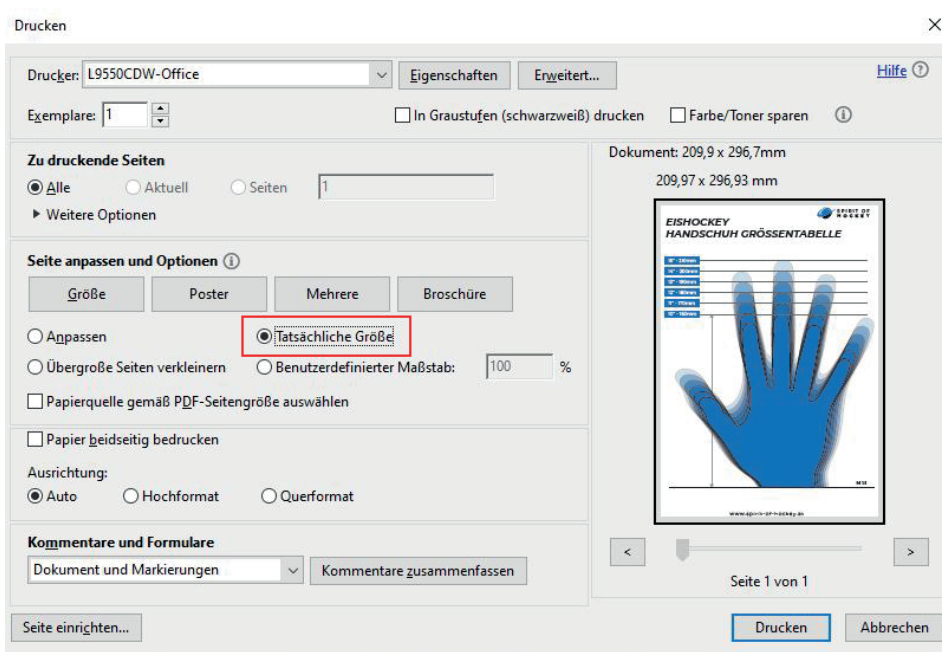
Drucken

×

Drucker: L9550CDW-Office

Eigenschaften

Erweitert...

Hilfe ⓘ

Exemplare: 1

In Graustufen (schwarzweiß) drucken

Farbe/Toner sparen

ⓘ

Zu druckende Seiten

Alle

Aktuell

Seiten

1

▸ Weitere Optionen

Seite anpassen und Optionen ⓘ

Größe

Poster

Mehrere

Broschüre

Anpassen

Tatsächliche Größe

Übergroße Seiten verkleinern

Benutzerdefinierter Maßstab:

100

%

Papierquelle gemäß PDF-Seitengröße auswählen

Papier beidseitig bedrucken

Ausrichtung:

Auto

Hochformat

Querformat

Kommentare und Formulare

Dokument und Markierungen

Kommentare zusammenfassen

Dokument: 209,9 x 296,7mm

209,97 x 296,93 mm

EISHOCKEY
HANDSCHUH GRÖSSENTABELLE

SPIRIT OF HOCKEY

www.spirit-of-hockey.de

<

>

Seite 1 von 1

Seite einrichten...

Drucken

Abbrechen